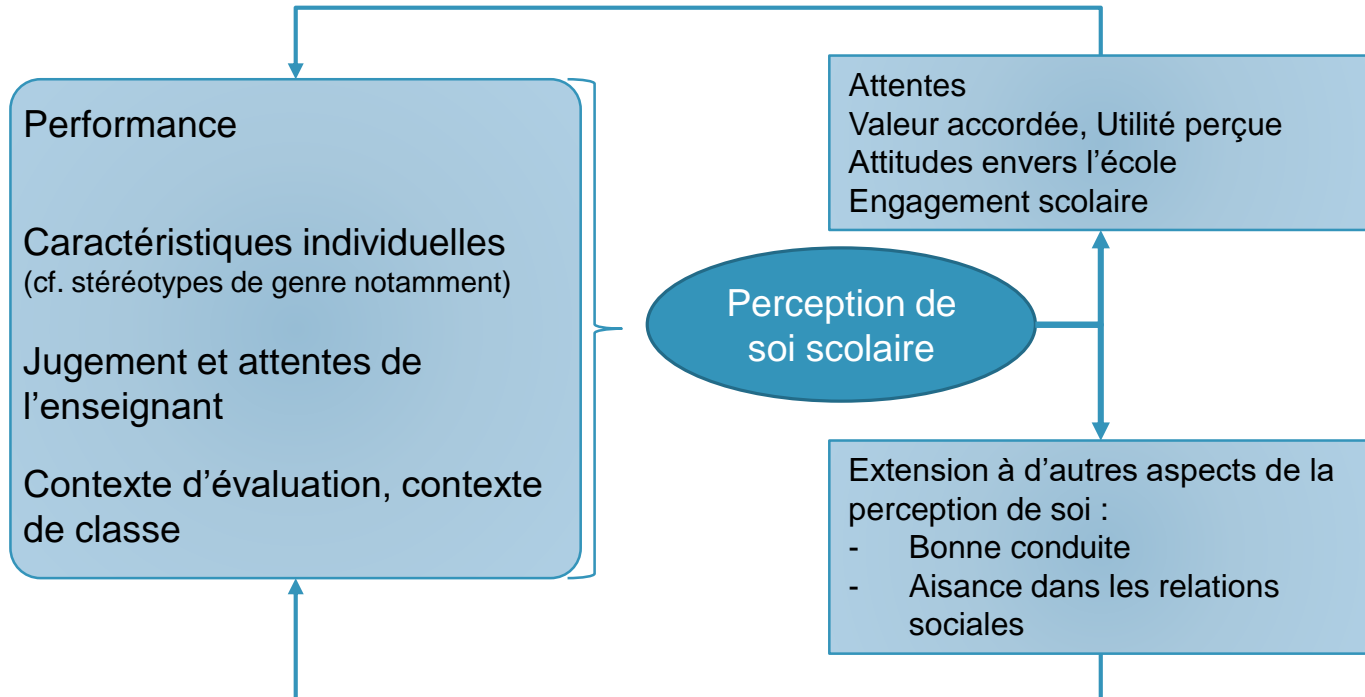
Performance

Caractéristiques individuelles
(cf. stéréotypes de genre notamment)

Jugement et attentes de l'enseignant

Contexte d'évaluation, contexte de classe

Perception de soi scolaire

Attentes
Valeur accordée, Utilité perçue
Attitudes envers l'école
Engagement scolaire

Extension à d'autres aspects de la perception de soi :
- Bonne conduite
- Aisance dans les relations sociales